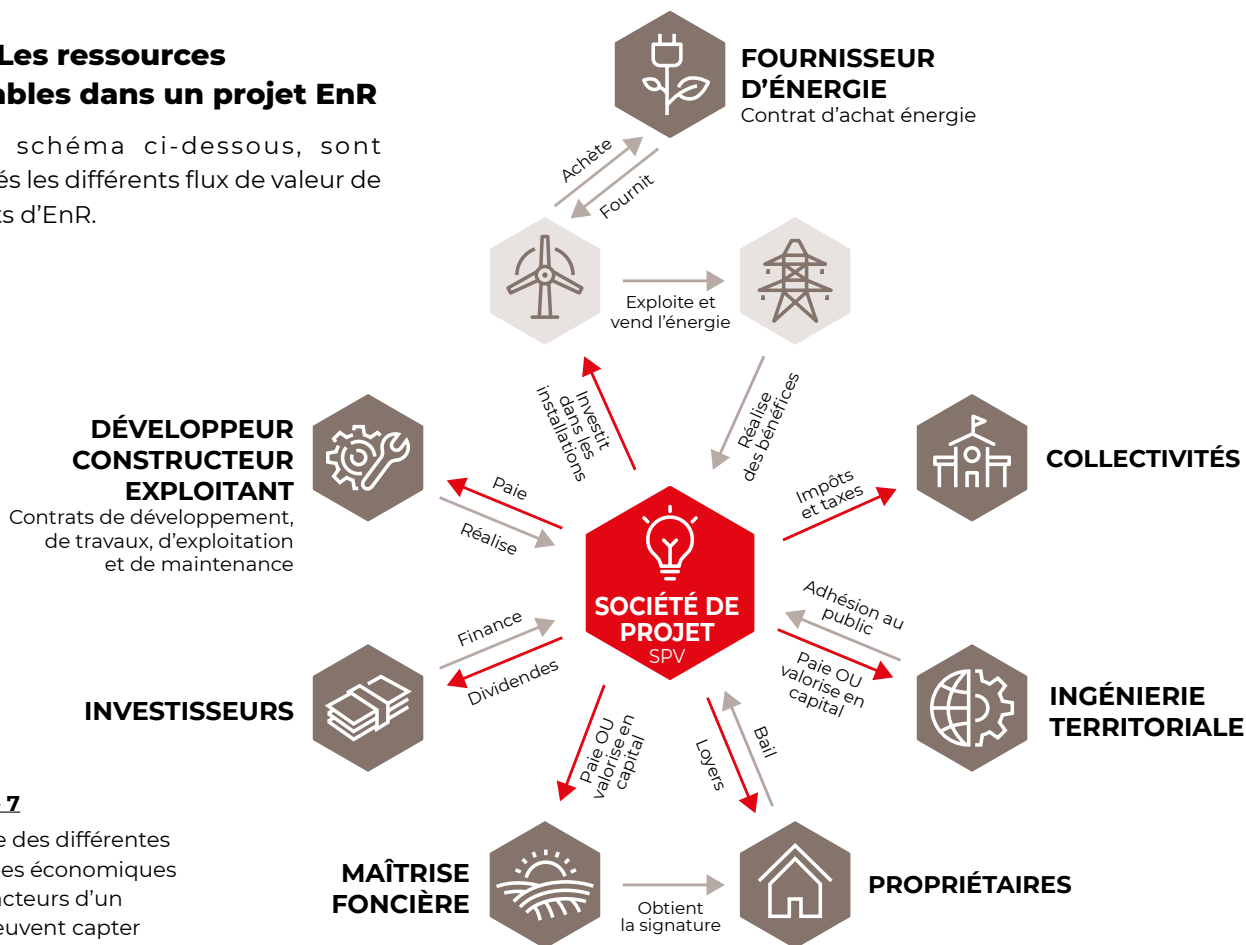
Les ressources
ables dans un projet EnR

schéma ci-dessous, sont
és les différents flux de valeur de
ts d'EnR.

FOURNISSEUR D'ÉNERGIE
Contrat d'achat énergie

Achète
Fournit

Exploite et vend l'énergie

Investit dans les installations

Réalise des bénéfices

DÉVELOPPEUR CONSTRUCTEUR EXPLOITANT
Contrats de développement, de travaux, d'exploitation et de maintenance

Paie
Réalise

COLLECTIVITÉS

Impôts et taxes

SOCIÉTÉ DE PROJET
SPV

Finance
Dividendes

Adhésion au public

Paie OU valorise en capital

INVESTISSEURS

INGÉNIERIE TERRITORIALE

Paie OU valorise en capital

Loyers

Bail

7

e des différentes
es économiques
cteurs d'un
euvent capter

MAÎTRISE FONCIÈRE

Obtient la signature

PROPRIÉTAIRES